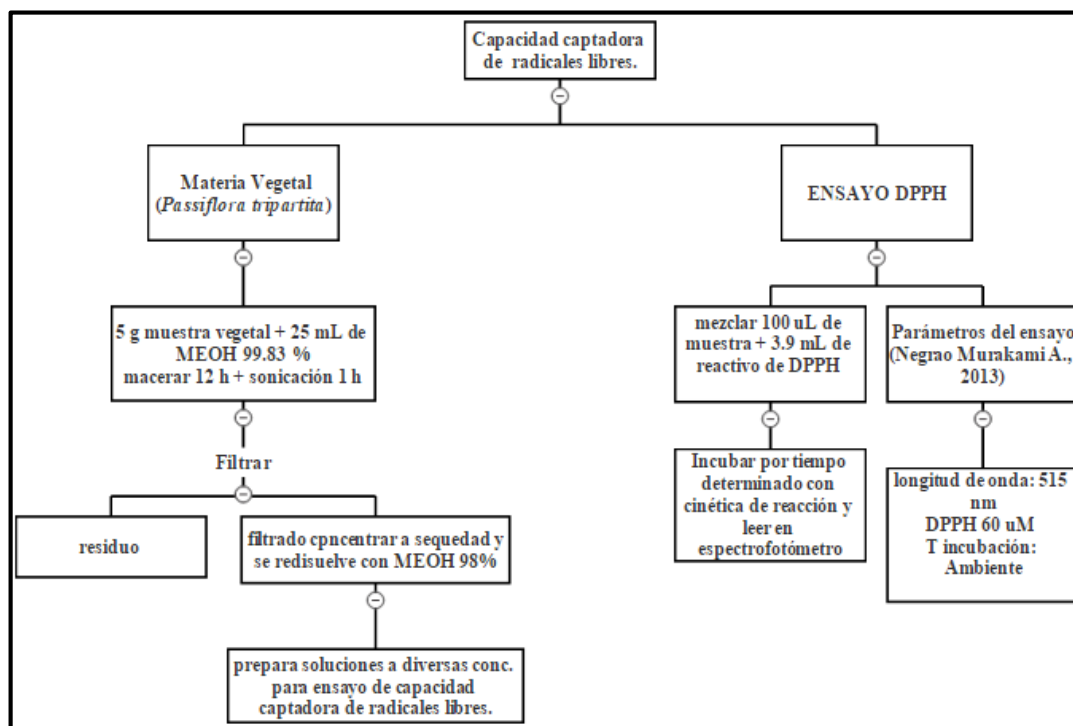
Capacidad captadora de radicales libres.

Materia Vegetal (Passiflora tripartita)

ENSAYO DPPH

5 g muestra vegetal + 25 mL de MEOH 99.83 % macerar 12 h + sonicación 1 h

Filtrar

residuo

filtrado cpncentrar a sequedad y se redisuelve con MEOH 98%

prepara soluciones a diversas conc. para ensayo de capacidad captadora de radicales libres.

mezclar 100 uL de muestra + 3.9 mL de reactivo de DPPH

Incubar por tiempo determinado con cinética de reacción y leer en espectrofotómetro

Parámetros del ensayo (Negrao Murakami A., 2013)

longitud de onda: 515 nm
DPPH 60 uM
T incubación: Ambiente